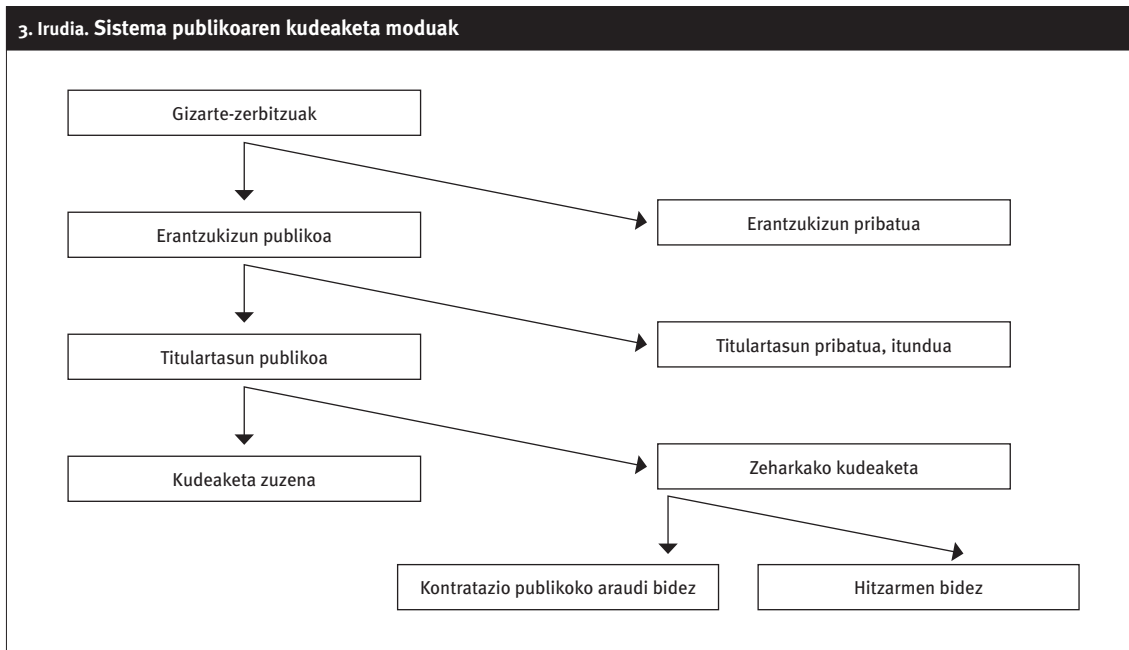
3. Irudia. Sistema publikoaren kudeaketa moduak

Gizarte-zerbitzuak

Erantzukizun publikoa

Erantzukizun pribatua

Titulartasun publikoa

Titulartasun pribatua, itundua

Kudeaketa zuzena

Zeharkako kudeaketa

Kontratazio publikoko araudi bidez

Hitzarmen bidez